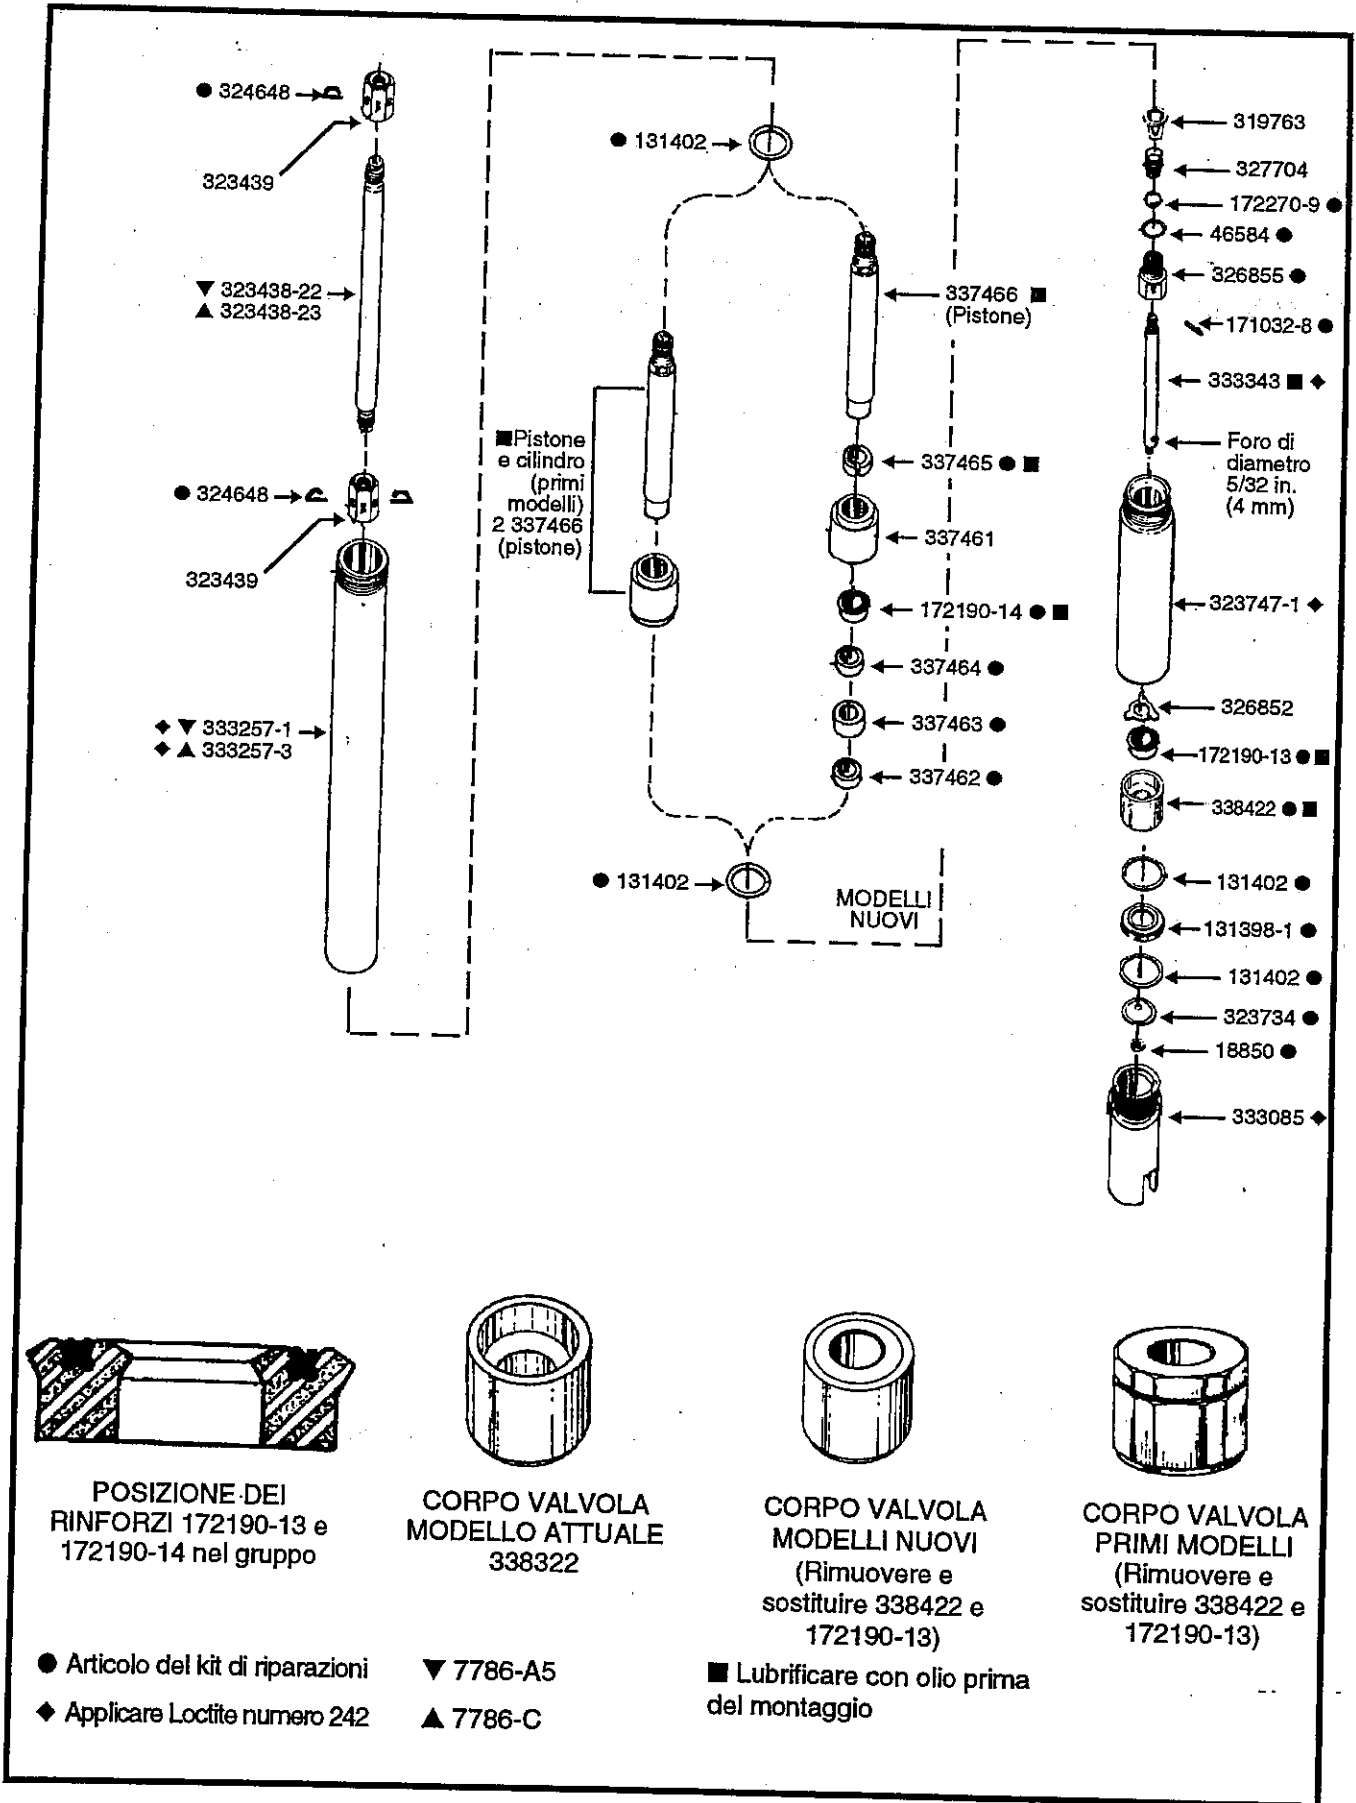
● 324648

323439

▼ 323438-22
▲ 323438-23

● 324648

323439

◆ ▼ 333257-1
◆ ▲ 333257-3

● 131402

■Pistone e cilindro (primi modelli) 2 337466 (pistone)

337466 ■ (Pistone)

337465 ● ■

337461

172190-14 ● ■

337464 ●

337463 ●

337462 ●

● 131402

MODELLI NUOVI

319763

327704

172270-9 ●

46584 ●

326855 ●

171032-8 ●

333343 ■ ◆

Foro di diametro 5/32 in. (4 mm)

323747-1 ◆

326852

172190-13 ● ■

338422 ● ■

131402 ●

131398-1 ●

131402 ●

323734 ●

18850 ●

333085 ◆

POSIZIONE DEI RINFORZI 172190-13 e 172190-14 nel gruppo

CORPO VALVOLA MODELLO ATTUALE 338322

CORPO VALVOLA MODELLI NUOVI (Rimuovere e sostituire 338422 e 172190-13)

CORPO VALVOLA PRIMI MODELLI (Rimuovere e sostituire 338422 e 172190-13)

● Articolo del kit di riparazioni

◆ Applicare Loctite numero 242

▼ 7786-A5

▲ 7786-C

■ Lubrificare con olio prima del montaggio